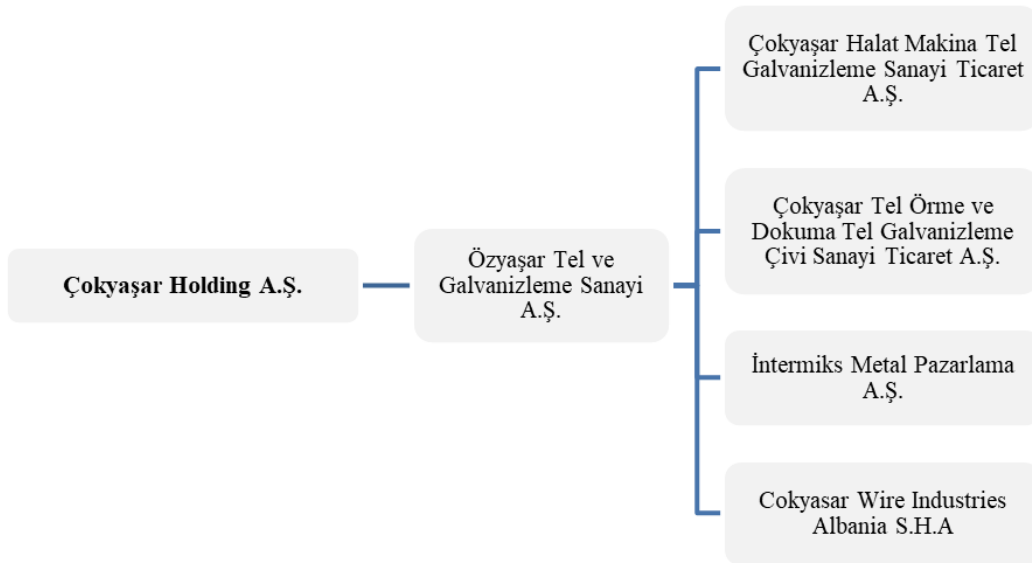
Çokyaşar Holding A.Ş.

Özyaşar Tel ve Galvanizleme Sanayi A.Ş.

Çokyaşar Halat Makina Tel Galvanizleme Sanayi Ticaret A.Ş.

Çokyaşar Tel Örme ve Dokuma Tel Galvanizleme Çivi Sanayi Ticaret A.Ş.

İntermiks Metal Pazarlama A.Ş.

Cokyasar Wire Industries Albania S.H.A